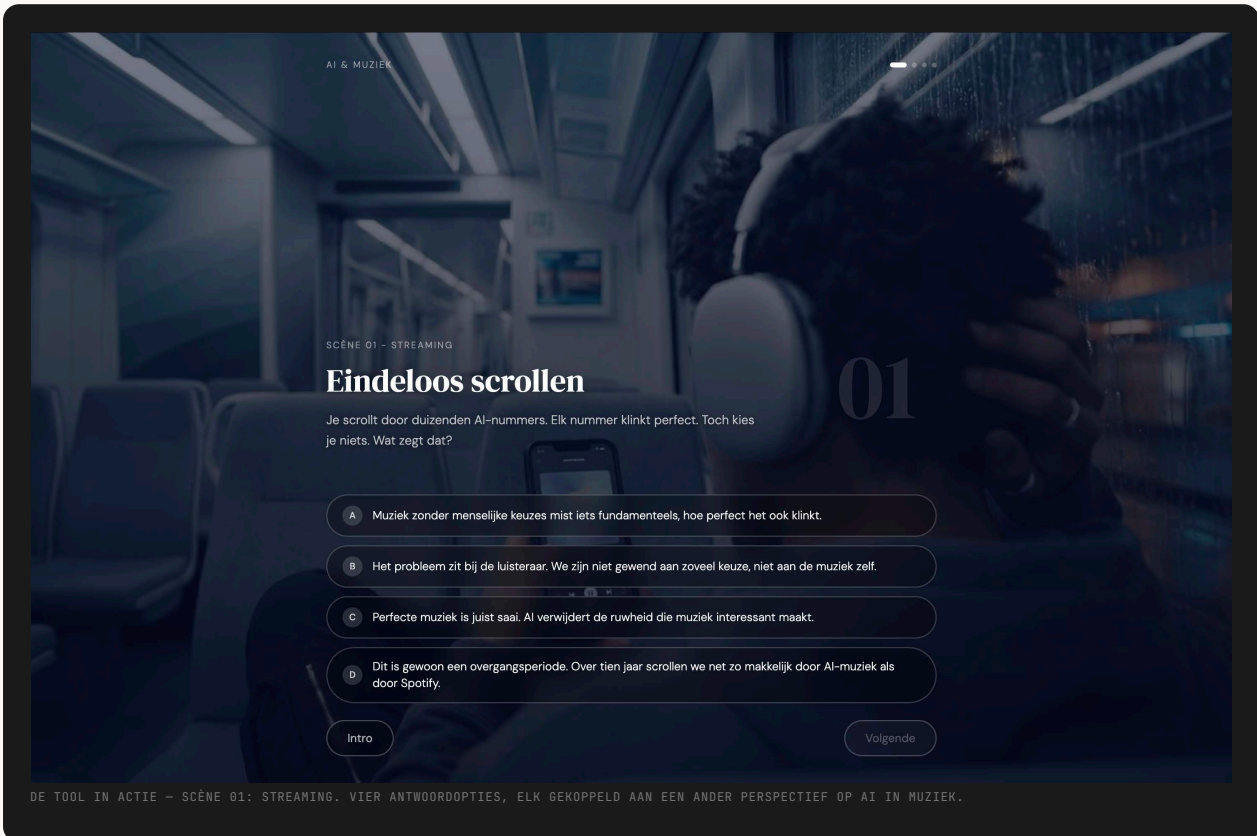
AI & MUZIEK

SCÈNE 01 - STREAMING

Eindeloos scrollen

01

Je scrollt door duizenden AI-nummers. Elk nummer klinkt perfect. Toch kies je niets. Wat zegt dat?

A Muziek zonder menselijke keuzes mist iets fundamenteels, hoe perfect het ook klinkt.

B Het probleem zit bij de luisteraar. We zijn niet gewend aan zoveel keuze, niet aan de muziek zelf.

C Perfecte muziek is juist saai. AI verwijdert de ruwheid die muziek interessant maakt.

D Dit is gewoon een overgangsperiode. Over tien jaar scrollen we net zo makkelijk door AI-muziek als door Spotify.

Intro

Volgende

DE TOOL IN ACTIE — SCÈNE 01: STREAMING. VIER ANTWOORDOPTIES, ELK GEKOPPELD AAN EEN ANDER PERSPECTIEF OP AI IN MUZIEK.